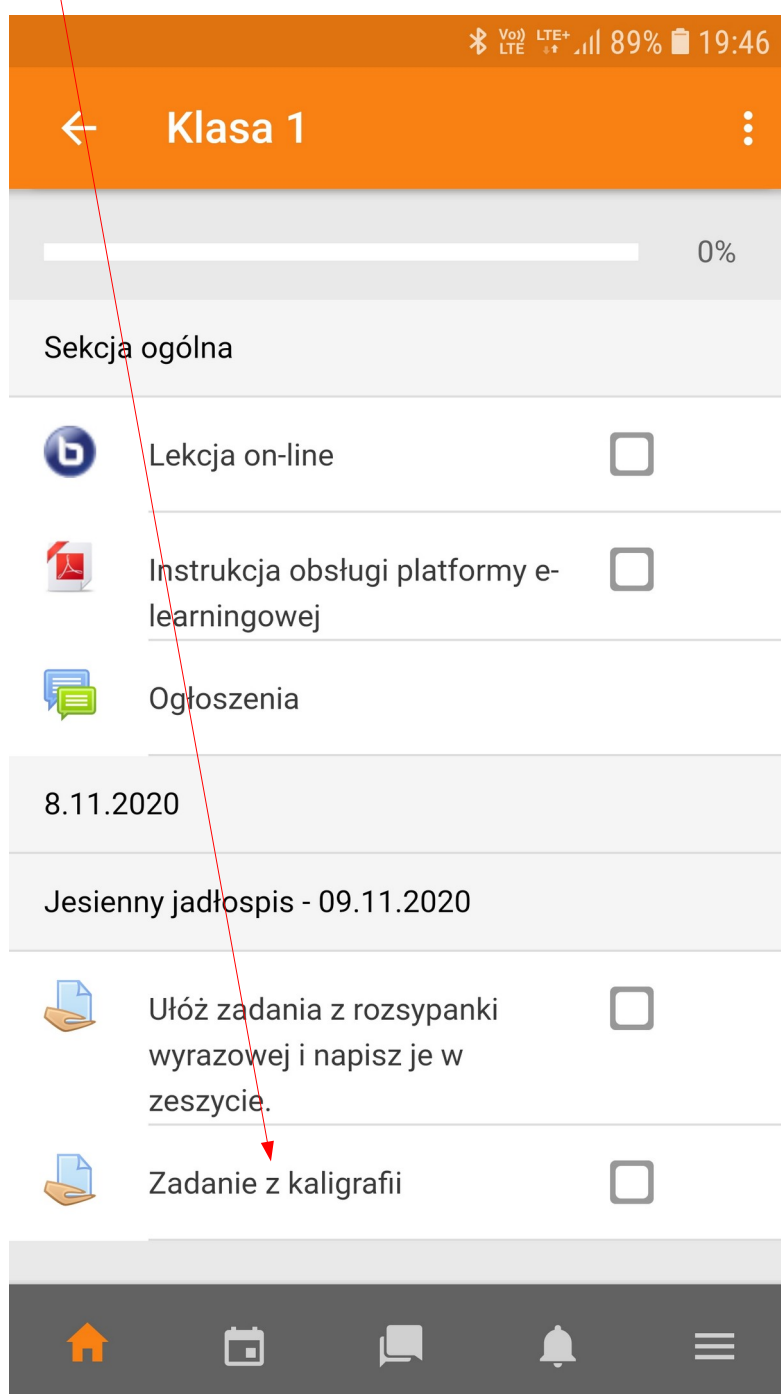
Vo) LTE LTE+ 89% 19:46

Klasa 1

0%

Sekcja ogólna

Lekcja on-line

Instrukcja obsługi platformy e-learningowej

Ogłoszenia

8.11.2020

Jesienny jadłospis - 09.11.2020

Ułóż zadania z rozsypanki wyrazowej i napisz je w zeszycie.

Zadanie z kaligrafii